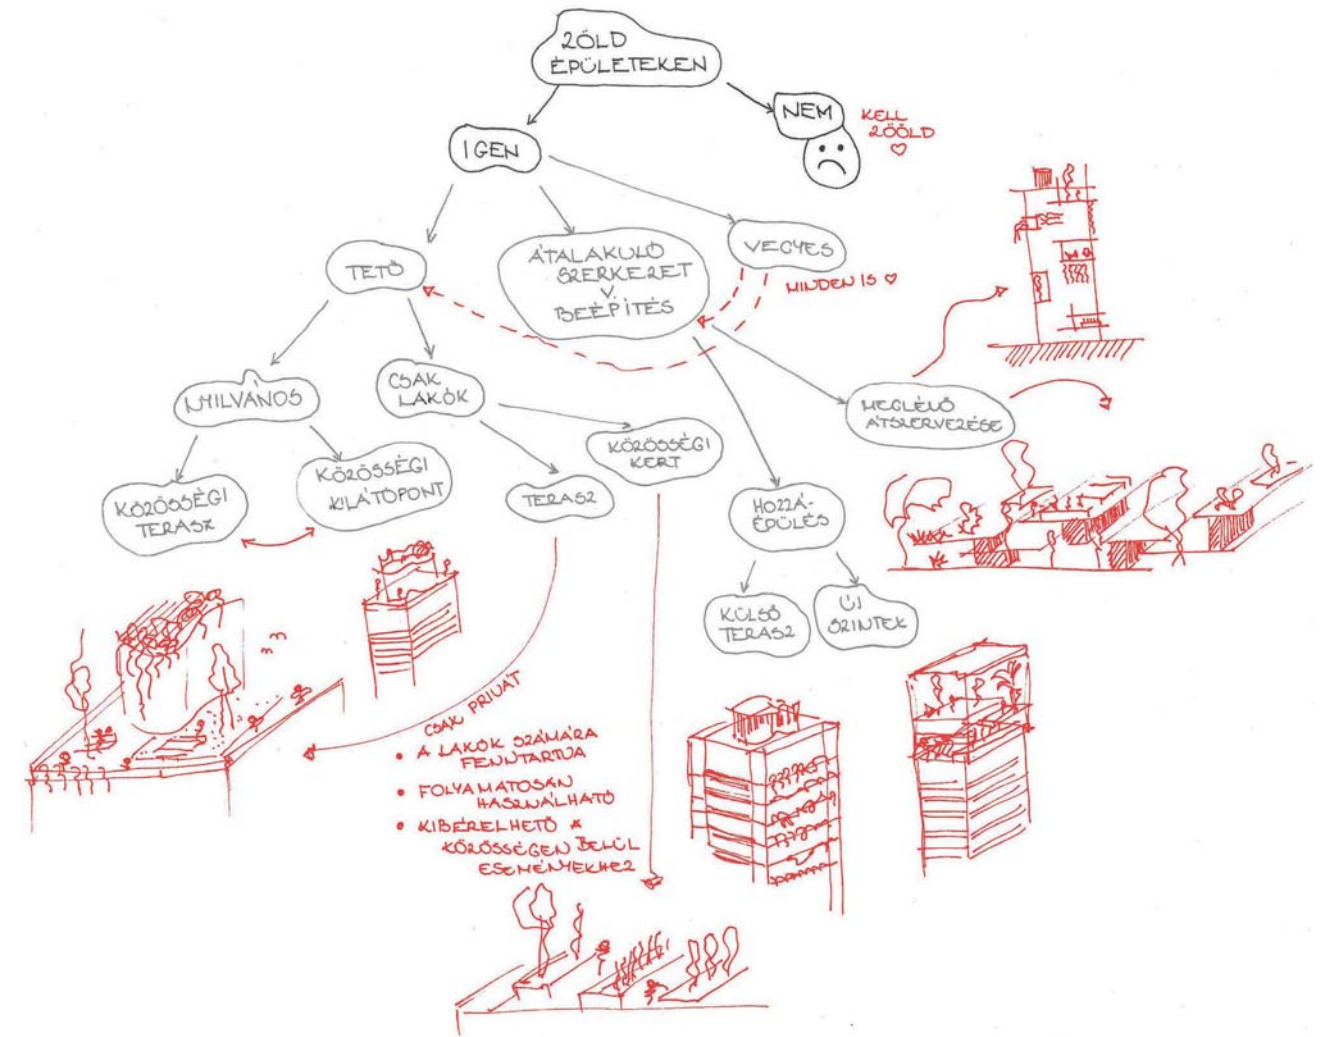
ZÖLD ÉPÜLETEKEN

NEM

KELL ZÖLD ♡

IGEN

TETŐ

ÁTALAKULÓ SZERKEZET V. BEÉPÍTÉS

VEGYES

MINDEN IS ♡

NYILVÁNOS

CSAK LAKÓK

KÖZÖSSÉGI KERT

MEGLÉVŐ ÁTSZERVEZÉSE

KÖZÖSSÉGI TERASZ

KÖZÖSSÉGI KILÁTÓPONT

TERASZ

HOZZÁÉPÍTÉS

KÜLSŐ TERASZ

ÚJ SZINTEK

CSAK PRIVÁT

• A LAKÓK SZÁMÁRA FENNTARTVA

• FOLYAMATOSAN HASZNÁLHATÓ

• KIBÉRELHETŐ A KÖZÖSSÉGEN BELÜL ESEMÉNYEKHEZ